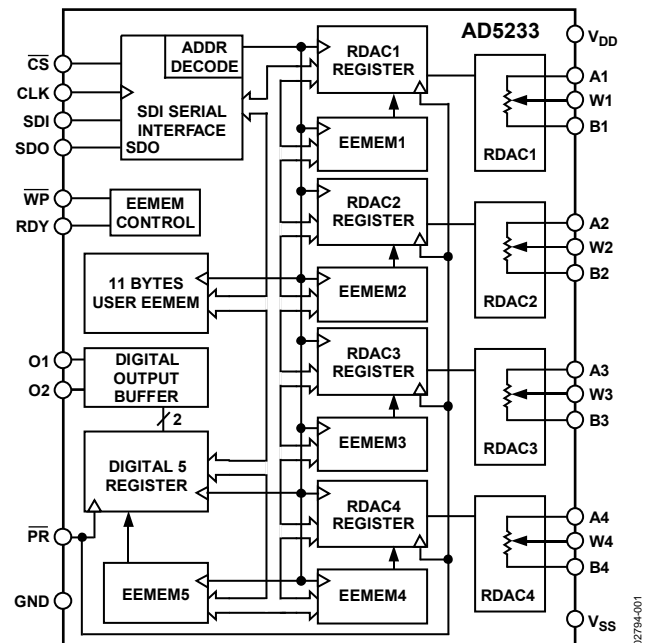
AD5233

$V_{DD}$

$\overline{CS}$

CLK

SDI

SDO

ADDR DECODE

SDI SERIAL INTERFACE

SDO

RDAC1 REGISTER

EEMEM1

RDAC1

A1

W1

B1

$\overline{WP}$

RDY

EEMEM CONTROL

RDAC2 REGISTER

RDAC2

A2

W2

B2

11 BYTES USER EEMEM

EEMEM2

O1

O2

DIGITAL OUTPUT BUFFER

2

RDAC3 REGISTER

RDAC3

A3

W3

B3

EEMEM3

DIGITAL 5 REGISTER

RDAC4 REGISTER

RDAC4

A4

W4

B4

$\overline{PR}$

GND

EEMEM5

EEMEM4

$V_{SS}$

02794-001